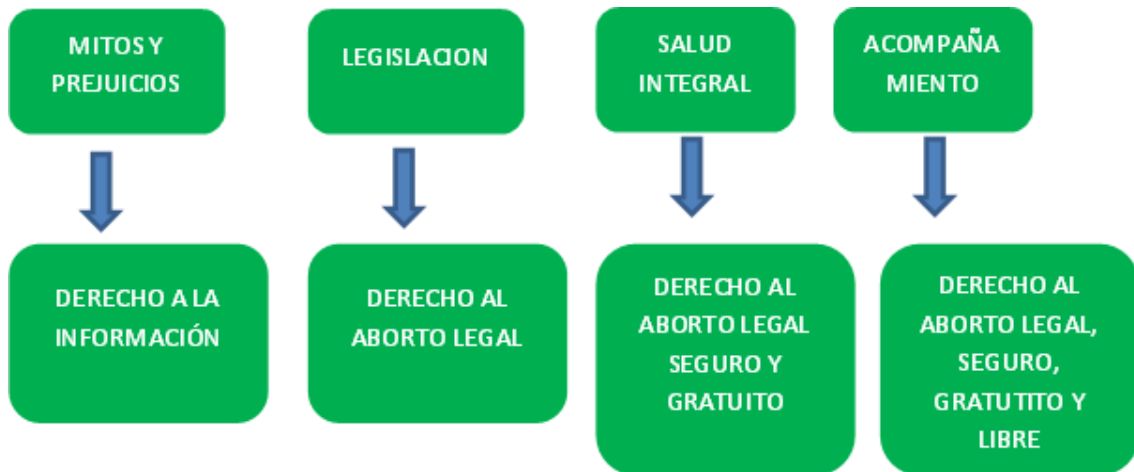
MITOS Y PREJUICIOS

LEGISLACION

SALUD INTEGRAL

ACOMPAÑA MIENTO

DERECHO A LA INFORMACIÓN

DERECHO AL ABORTO LEGAL

DERECHO AL ABORTO LEGAL SEGURO Y GRATUITO

DERECHO AL ABORTO LEGAL, SEGURO, GRATUTITO Y LIBRE